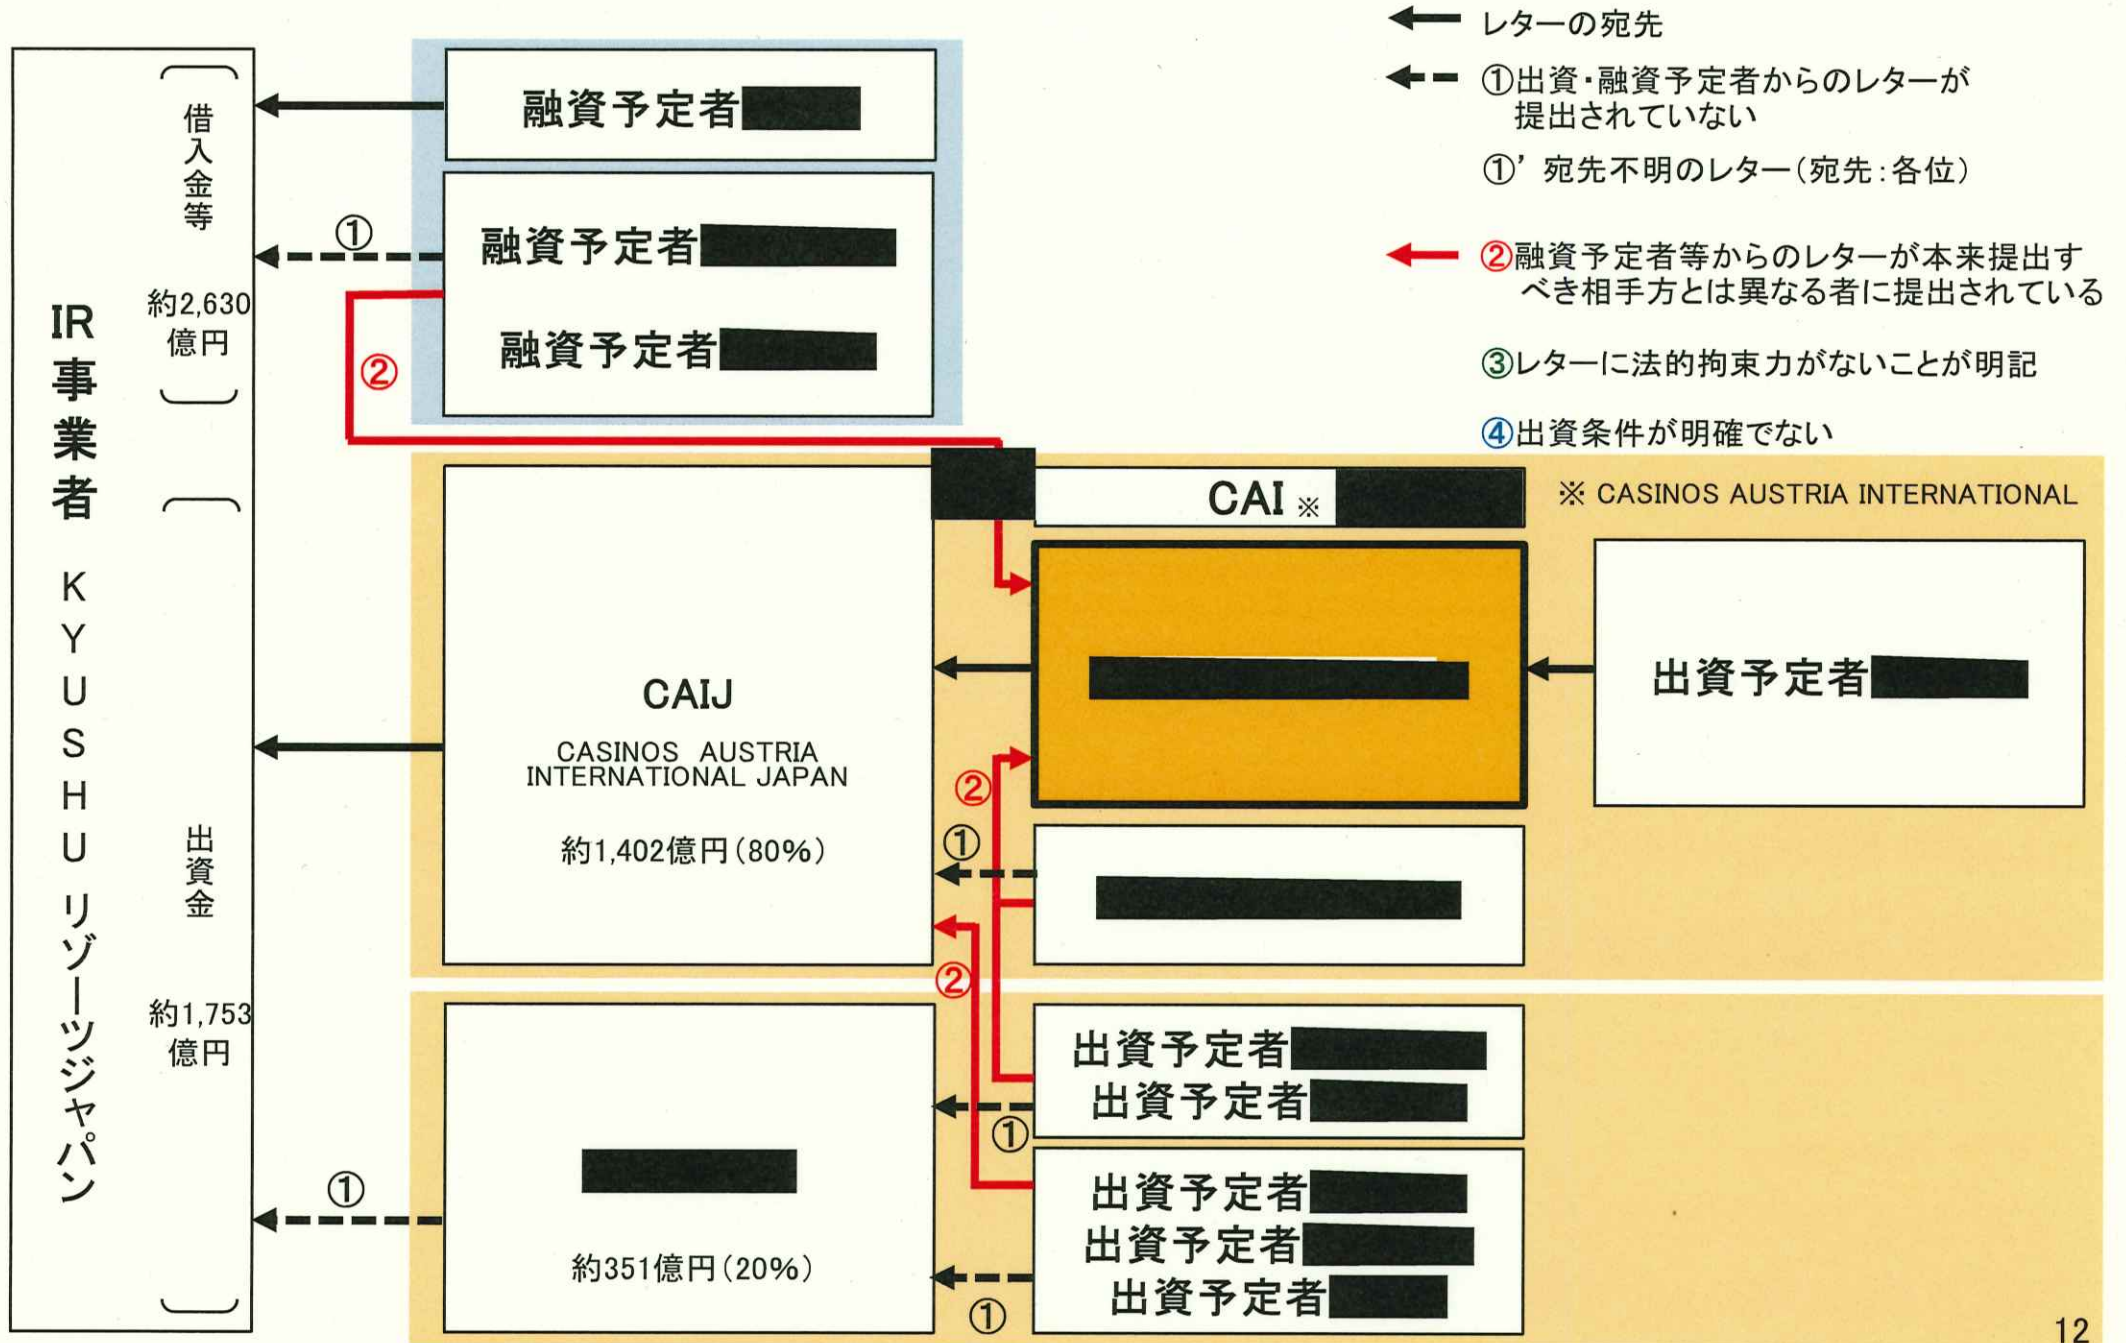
レターの宛先

①出資・融資予定者からのレターが提出されていない

①' 宛先不明のレター（宛先：各位）

②融資予定者等からのレターが本来提出すべき相手方とは異なる者に提出されている

③レターに法的拘束力がないことが明記

④出資条件が明確でない

IR事業者 KYUSHU リゾーツジャパン

借入金等 約2,630億円

出資金 約1,753億円

融資予定者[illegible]

①

融資予定者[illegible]

②

融資予定者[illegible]

CAI ※ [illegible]

※ CASINOS AUSTRIA INTERNATIONAL

CAIJ

CASINOS AUSTRIA INTERNATIONAL JAPAN

約1,402億円（80%）

出資予定者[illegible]

②

①

②

出資予定者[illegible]
出資予定者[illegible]

①

①

約351億円（20%）

出資予定者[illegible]
出資予定者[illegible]
出資予定者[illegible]

①

12